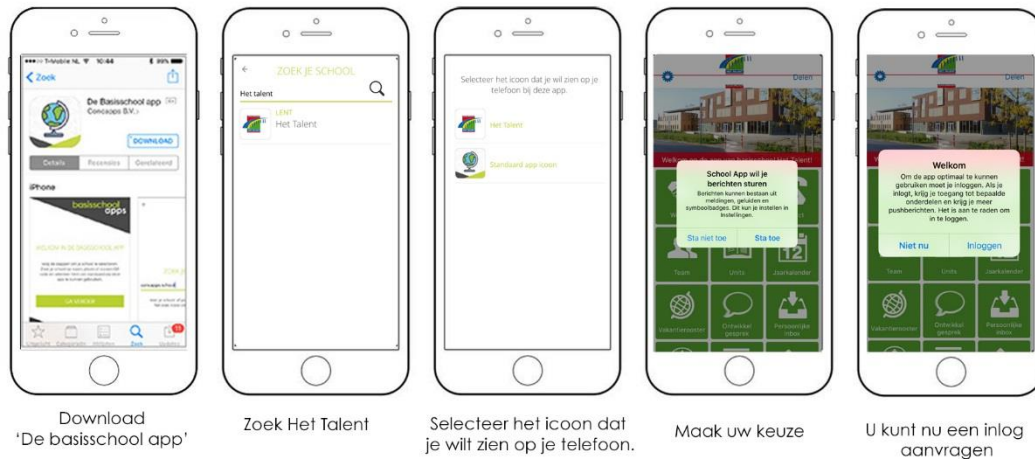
T-Mobile NL 10:44 99%

Zoek

De Basisschool app 4+
Concapps B.V. >

DOWNLOAD

Details Reviews Gerelateerd

iPhone

basisschool apps

WELKOM IN DE BASISSCHOOL APP

GA VERDER

ZOEK JE SCHOOL

Uitgelicht Categorieën Hitlijsten Zoek Updates

Download
'De basisschool app'

ZOEK JE SCHOOL

Het talent

LENT
Het Talent

Zoek Het Talent

Selecteer het icoon dat je wil zien op je telefoon bij deze app.

Het Talent

Standaard app icoon

Selecteer het icoon dat
je wilt zien op je telefoon.

Delen

Welkom op de app van basisschool Het Talent!

School App wil je berichten sturen

Berichten kunnen bestaan uit meldingen, geluiden en symboolbadges. Dit kun je instellen in Instellingen.

Sta niet toe Sta toe

Team Units Jaarkalender

Vakantierooster Ontwikkel gesprek Persoonlijke inbox

Maak uw keuze

Delen

Welkom

Om de app optimaal te kunnen gebruiken moet je inloggen. Als je inlogt, krijg je toegang tot bepaalde onderdelen en krijg je meer pushberichten. Het is aan te raden om in te loggen.

Niet nu Inloggen

Team Units Jaarkalender

Vakantierooster Ontwikkel gesprek Persoonlijke inbox

U kunt nu een inlog
aanvragen